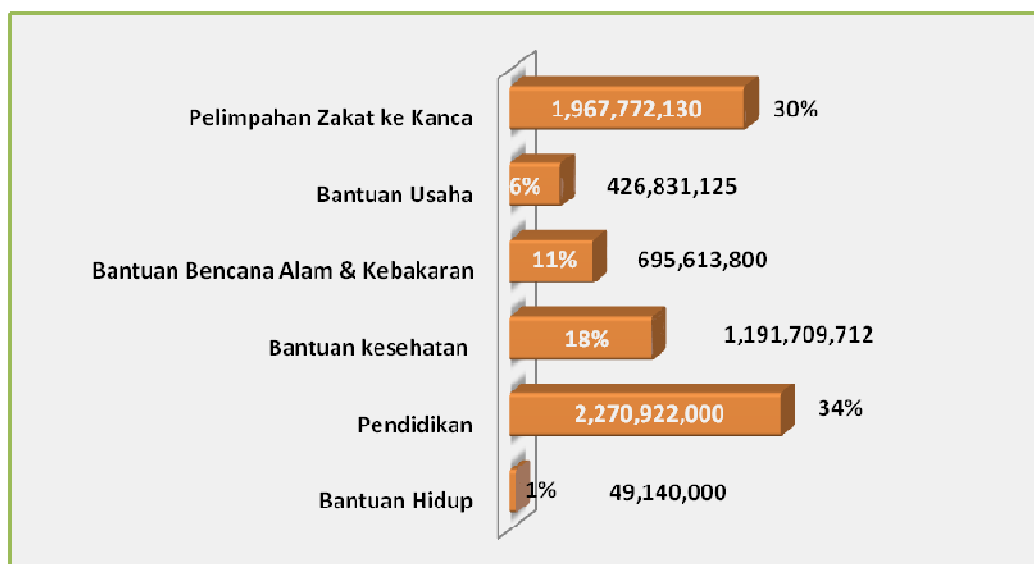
| | | |
|---|---|---|
| Pelimpahan Zakat ke Kanca | 1,967,772,130 | 30% |
| Bantuan Usaha | 6% | 426,831,125 |
| Bantuan Bencana Alam & Kebakaran | 11% | 695,613,800 |
| Bantuan kesehatan | 18% | 1,191,709,712 |
| Pendidikan | 2,270,922,000 | 34% |
| Bantuan Hidup | 1% | 49,140,000 |